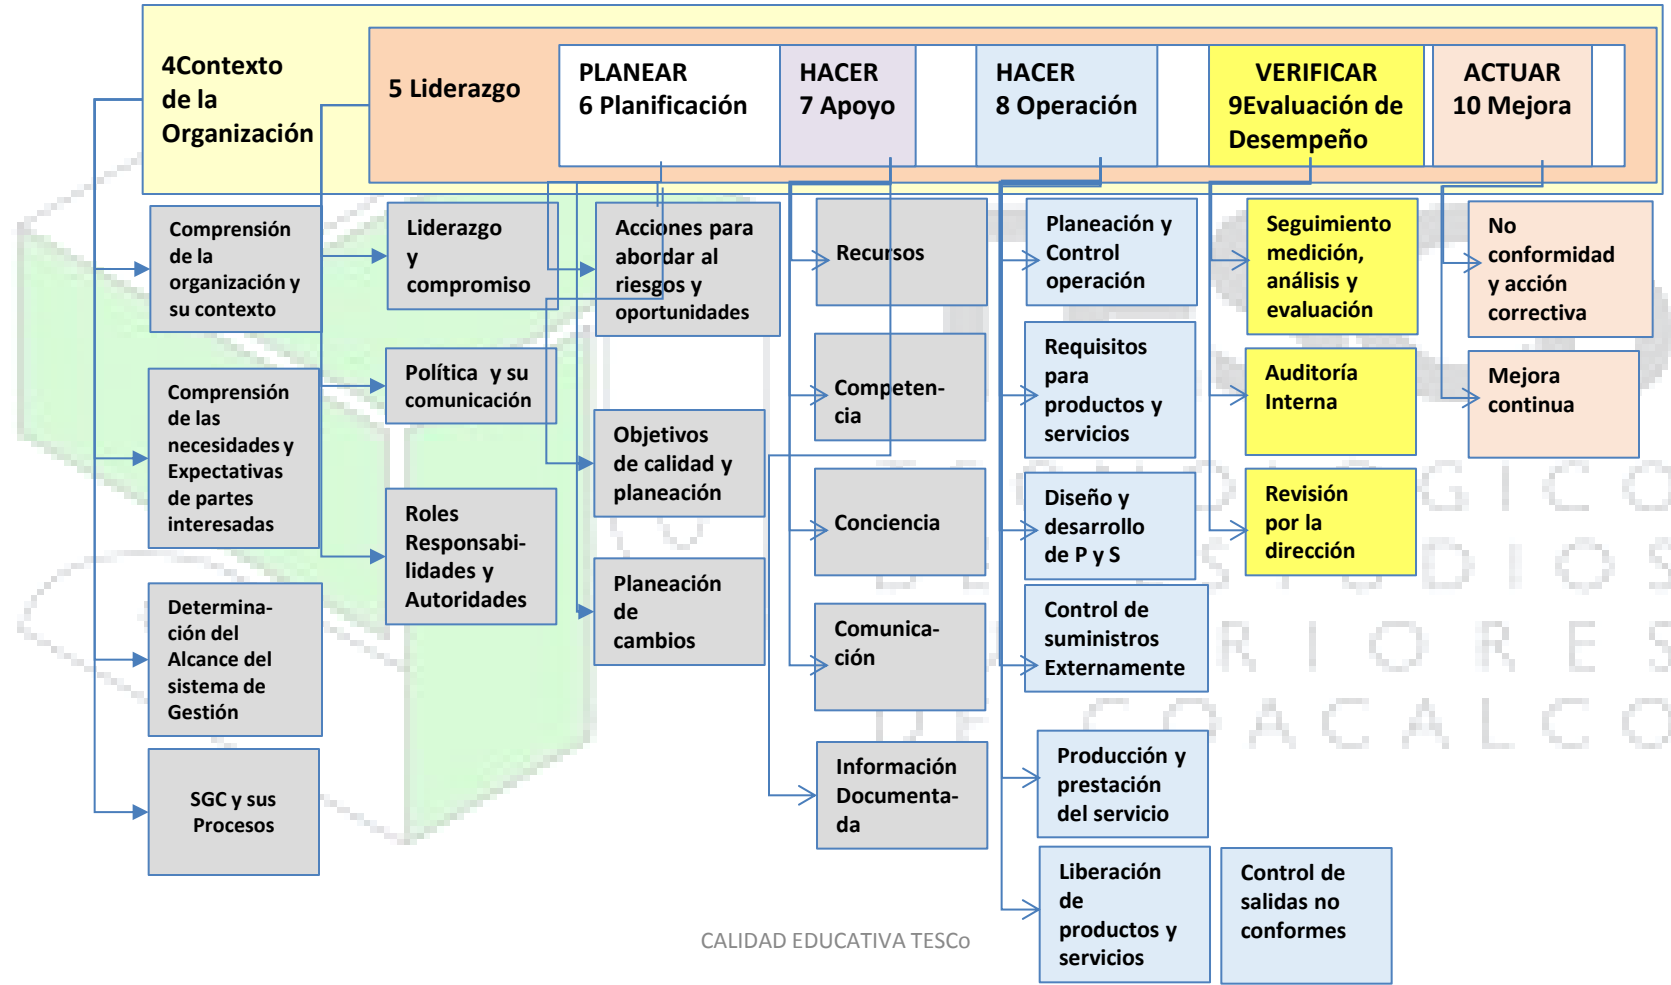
4Contexto de la Organización

5 Liderazgo

PLANEAR
6 Planificación

HACER
7 Apoyo

HACER
8 Operación

VERIFICAR
9Evaluación de Desempeño

ACTUAR
10 Mejora

Comprensión de la organización y su contexto

Comprensión de las necesidades y Expectativas de partes interesadas

Determinación del Alcance del sistema de Gestión

SGC y sus Procesos

Liderazgo y compromiso

Política y su comunicación

Roles Responsabilidades y Autoridades

Acciones para abordar al riesgos y oportunidades

Objetivos de calidad y planeación

Planeación de cambios

Recursos

Competencia

Conciencia

Comunicación

Información Documentada

Planeación y Control operación

Requisitos para productos y servicios

Diseño y desarrollo de P y S

Control de suministros Externamente

Producción y prestación del servicio

Liberación de productos y servicios

Control de salidas no conformes

Seguimiento medición, análisis y evaluación

Auditoría Interna

Revisión por la dirección

No conformidad y acción correctiva

Mejora continua

TECNOLÓGICO DE ESTUDIOS SUPERIORES DE COACALCO

CALIDAD EDUCATIVA TESCo